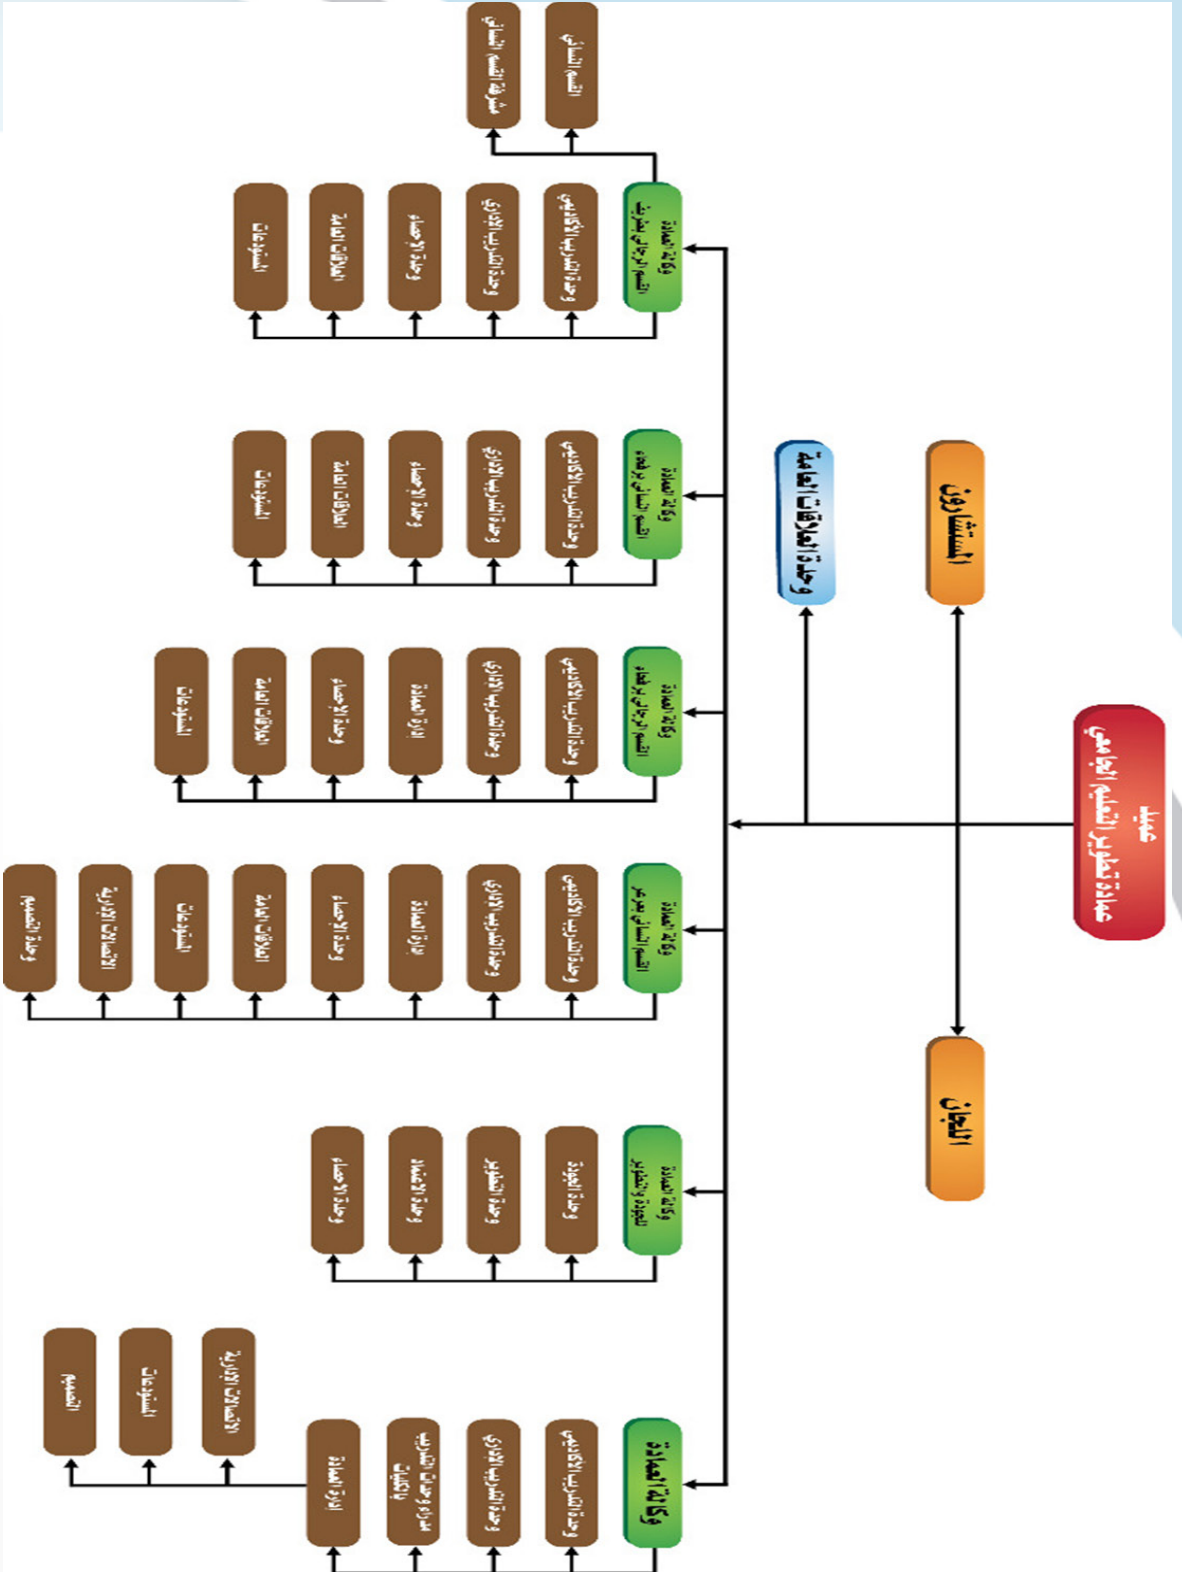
عميد عمادة تطوير التعليم الجامعي

المستشارون

وحدة العلاقات العامة

اللجان

وكالة العمادة

وحدة التدريب الأكاديمي

وحدة التدريب الإداري

وحدة التدريب والتطوير الذاتي

إدارة العمادة

الاتصالات الإدارية

المستودعات

التصميم

وكالة العمادة للجودة والتطوير

وحدة الجودة

وحدة التطوير

وحدة الاعتماد

وحدة الإحصاء

وكالة العمادة القسم النسائي بعرعر

وحدة التدريب الأكاديمي

وحدة التدريب الإداري

إدارة العمادة

وحدة الإحصاء

العلاقات العامة

المستودعات

الاتصالات الإدارية

وحدة التصميم

وكالة العمادة القسم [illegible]

وحدة التدريب الأكاديمي

وحدة التدريب الإداري

إدارة العمادة

وحدة الإحصاء

العلاقات العامة

المستودعات

وكالة العمادة القسم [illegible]

وحدة التدريب الأكاديمي

وحدة التدريب الإداري

وحدة الإحصاء

العلاقات العامة

المستودعات

وكالة العمادة القسم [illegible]

وحدة التدريب الأكاديمي

وحدة التدريب الإداري

وحدة الإحصاء

العلاقات العامة

المستودعات

القسم النسائي

مشرفة القسم النسائي